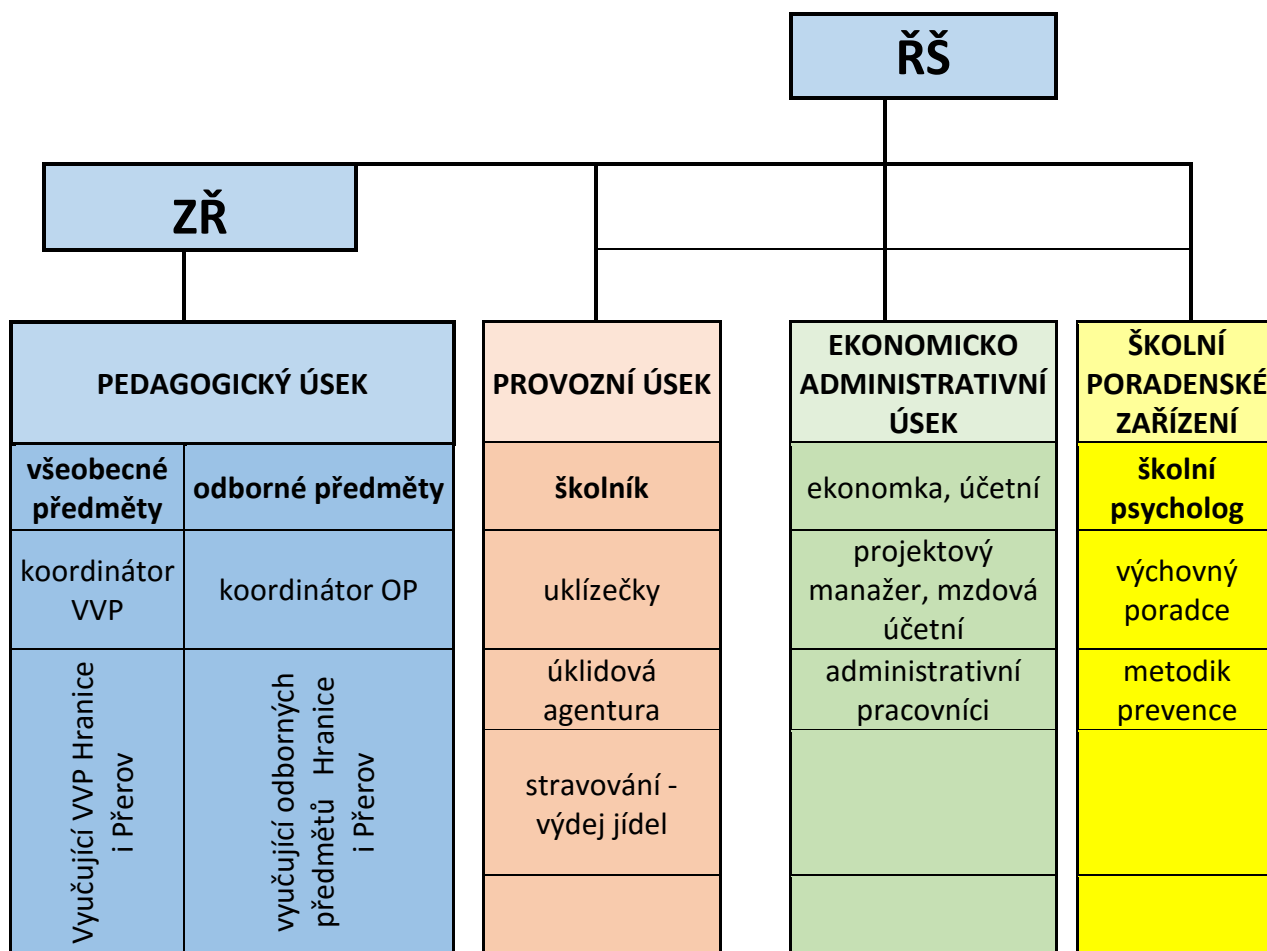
ŘŠ

ZŘ

PEDAGOGICKÝ ÚSEK

| všeobecné předměty | odborné předměty |
|---|---|
| koordinátor VVP | koordinátor OP |
| Vyučující VVP Hranice i Přerov | vyučující odborných předmětů Hranice i Přerov |

PROVOZNÍ ÚSEK

| školník |
|---|
| uklízečky |
| úklidová agentura |
| stravování - výdej jídel |

EKONOMICKO ADMINISTRATIVNÍ ÚSEK

| ekonomka, účetní |
|---|
| projektový manažer, mzdová účetní |
| administrativní pracovníci |

ŠKOLNÍ PORADENSKÉ ZAŘÍZENÍ

| školní psycholog |
|---|
| výchovný poradce |
| metodik prevence |